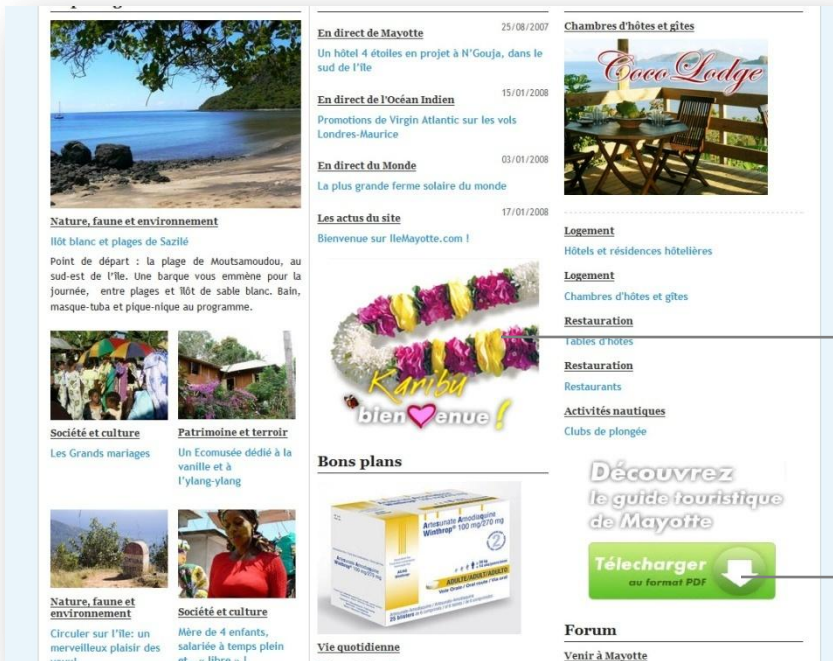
Nature, faune et environnement

Ilôt blanc et plages de Sazilé

Point de départ : la plage de Moutsamoudou, au sud-est de l'île. Une barque vous emmène pour la journée, entre plages et îlot de sable blanc. Bain, masque-tuba et pique-nique au programme.

Société et culture

Les Grands mariages

Patrimoine et terroir

Un Ecomusée dédié à la vanille et à l'ylang-ylang

Nature, faune et environnement

Circuler sur l'île: un merveilleux plaisir des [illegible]

Société et culture

Mère de 4 enfants, salariée à temps plein et « libre » !

En direct de Mayotte 25/08/2007

Un hôtel 4 étoiles en projet à N'Gouja, dans le sud de l'île

En direct de l'Océan Indien 15/01/2008

Promotions de Virgin Atlantic sur les vols Londres-Maurice

En direct du Monde 03/01/2008

La plus grande ferme solaire du monde

Les actus du site 17/01/2008

Bienvenue sur IleMayotte.com !

Karibu bienvenue !

Bons plans

Artesunate Amodiaquine Winthrop 100 mg/270 mg

ADULTE/ADULT/ADULTO

Vie quotidienne

Chambres d'hôtes et gîtes

Coco Lodge

Logement

Hôtels et résidences hôtelières

Logement

Chambres d'hôtes et gîtes

Restauration

Tables d'hôtes

Restauration

Restaurants

Activités nautiques

Clubs de plongée

Découvrez le guide touristique de Mayotte

Télécharger au format PDF

Forum

Venir à Mayotte